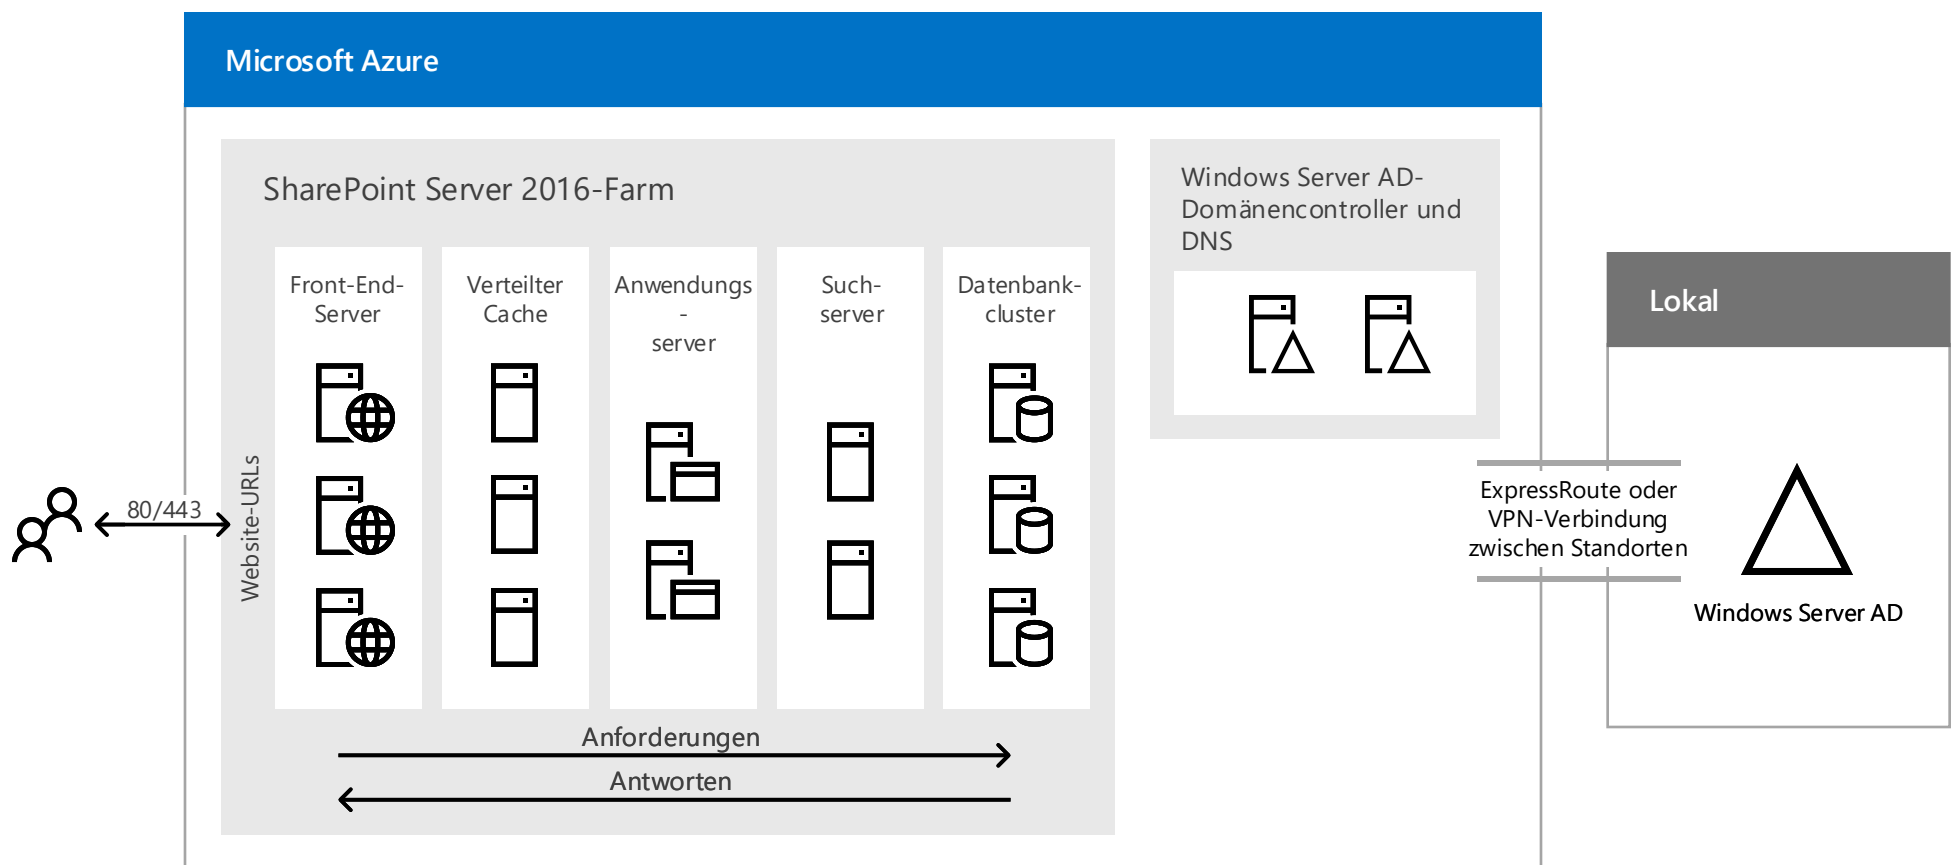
Microsoft Azure

SharePoint Server 2016-Farm

Front-End-Server

Verteilter Cache

Anwendungs - server

Such-server

Datenbank-cluster

Website-URLs

80/443

Anforderungen

Antworten

Windows Server AD-Domänencontroller und DNS

Lokal

ExpressRoute oder VPN-Verbindung zwischen Standorten

Windows Server AD